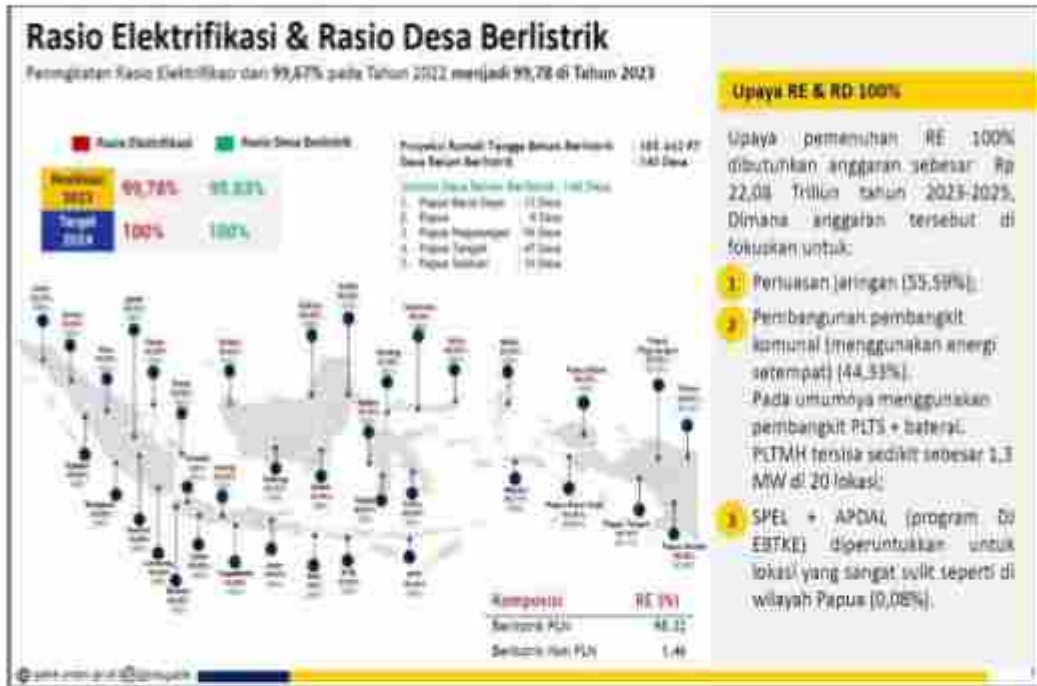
Rasio Elektrifikasi & Rasio Desa Berlistrik

Peningkatan Rasio Elektrifikasi dari 99,67% pada Tahun 2022 menjadi 99,78 di Tahun 2023

Rasio Elektrifikasi
Rasio Desa Berlistrik

| | | |
|---|---|---|
| Realisasi 2023 | 99,78% | 99,83% |
| Target 2024 | 100% | 100% |

Proyeksi Rumah Tangga Belum Berlistrik : 185.662 RT
Desa Belum Berlistrik : 140 Desa

Sebaran Desa Belum Berlistrik : 140 Desa
1. Papua Barat Daya 13 Desa
2. Papua 4 Desa
3. Papua Pegunungan 56 Desa
4. Papua Tengah 47 Desa
5. Papua Selatan 19 Desa

| Komposisi | RE (%) |
|---|---|
| Berlistrik PLN | 98.32 |
| Berlistrik Non PLN | 1.46 |

Upaya RE & RD 100%

Upaya pemenuhan RE 100% dibutuhkan anggaran sebesar Rp 22,08 Triliun tahun 2023-2025, Dimana anggaran tersebut di fokuskan untuk:

1. Perluasan jaringan (55,59%);

2. Pembangunan pembangkit komunal (menggunakan energi setempat) (44,33%). Pada umumnya menggunakan pembangkit PLTS + baterai. PLTMH tersisa sedikit sebesar 1,3 MW di 20 lokasi;

3. SPEL + APDAL (program DJ EBTKE) diperuntukan untuk lokasi yang sangat sulit seperti di wilayah Papua (0,08%).

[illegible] @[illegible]